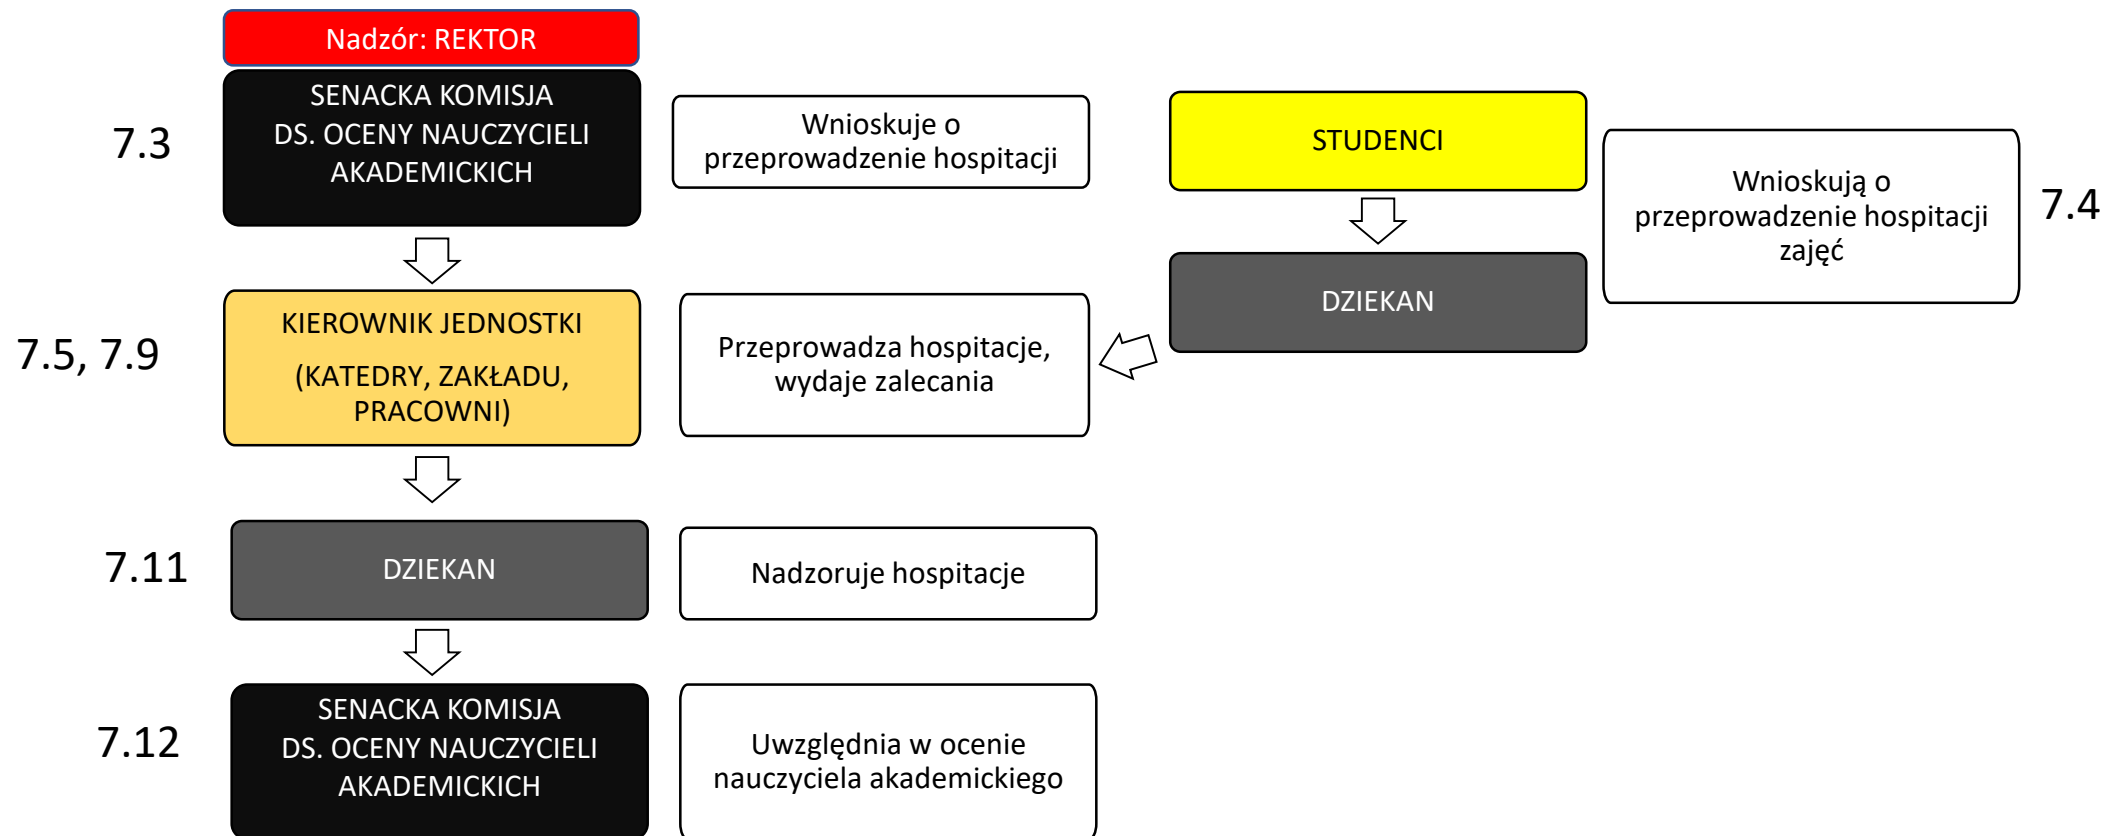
Nadzór: REKTOR

7.3

SENACKA KOMISJA DS. OCENY NAUCZYCIELI AKADEMICKICH

Wnioskuje o przeprowadzenie hospitacji

STUDENCI

Wnioskują o przeprowadzenie hospitacji zajęć

7.4

DZIEKAN

7.5, 7.9

KIEROWNIK JEDNOSTKI

(KATEDRY, ZAKŁADU, PRACOWNI)

Przeprowadza hospitacje, wydaje zalecania

7.11

DZIEKAN

Nadzoruje hospitacje

7.12

SENACKA KOMISJA DS. OCENY NAUCZYCIELI AKADEMICKICH

Uwzględnia w ocenie nauczyciela akademickiego